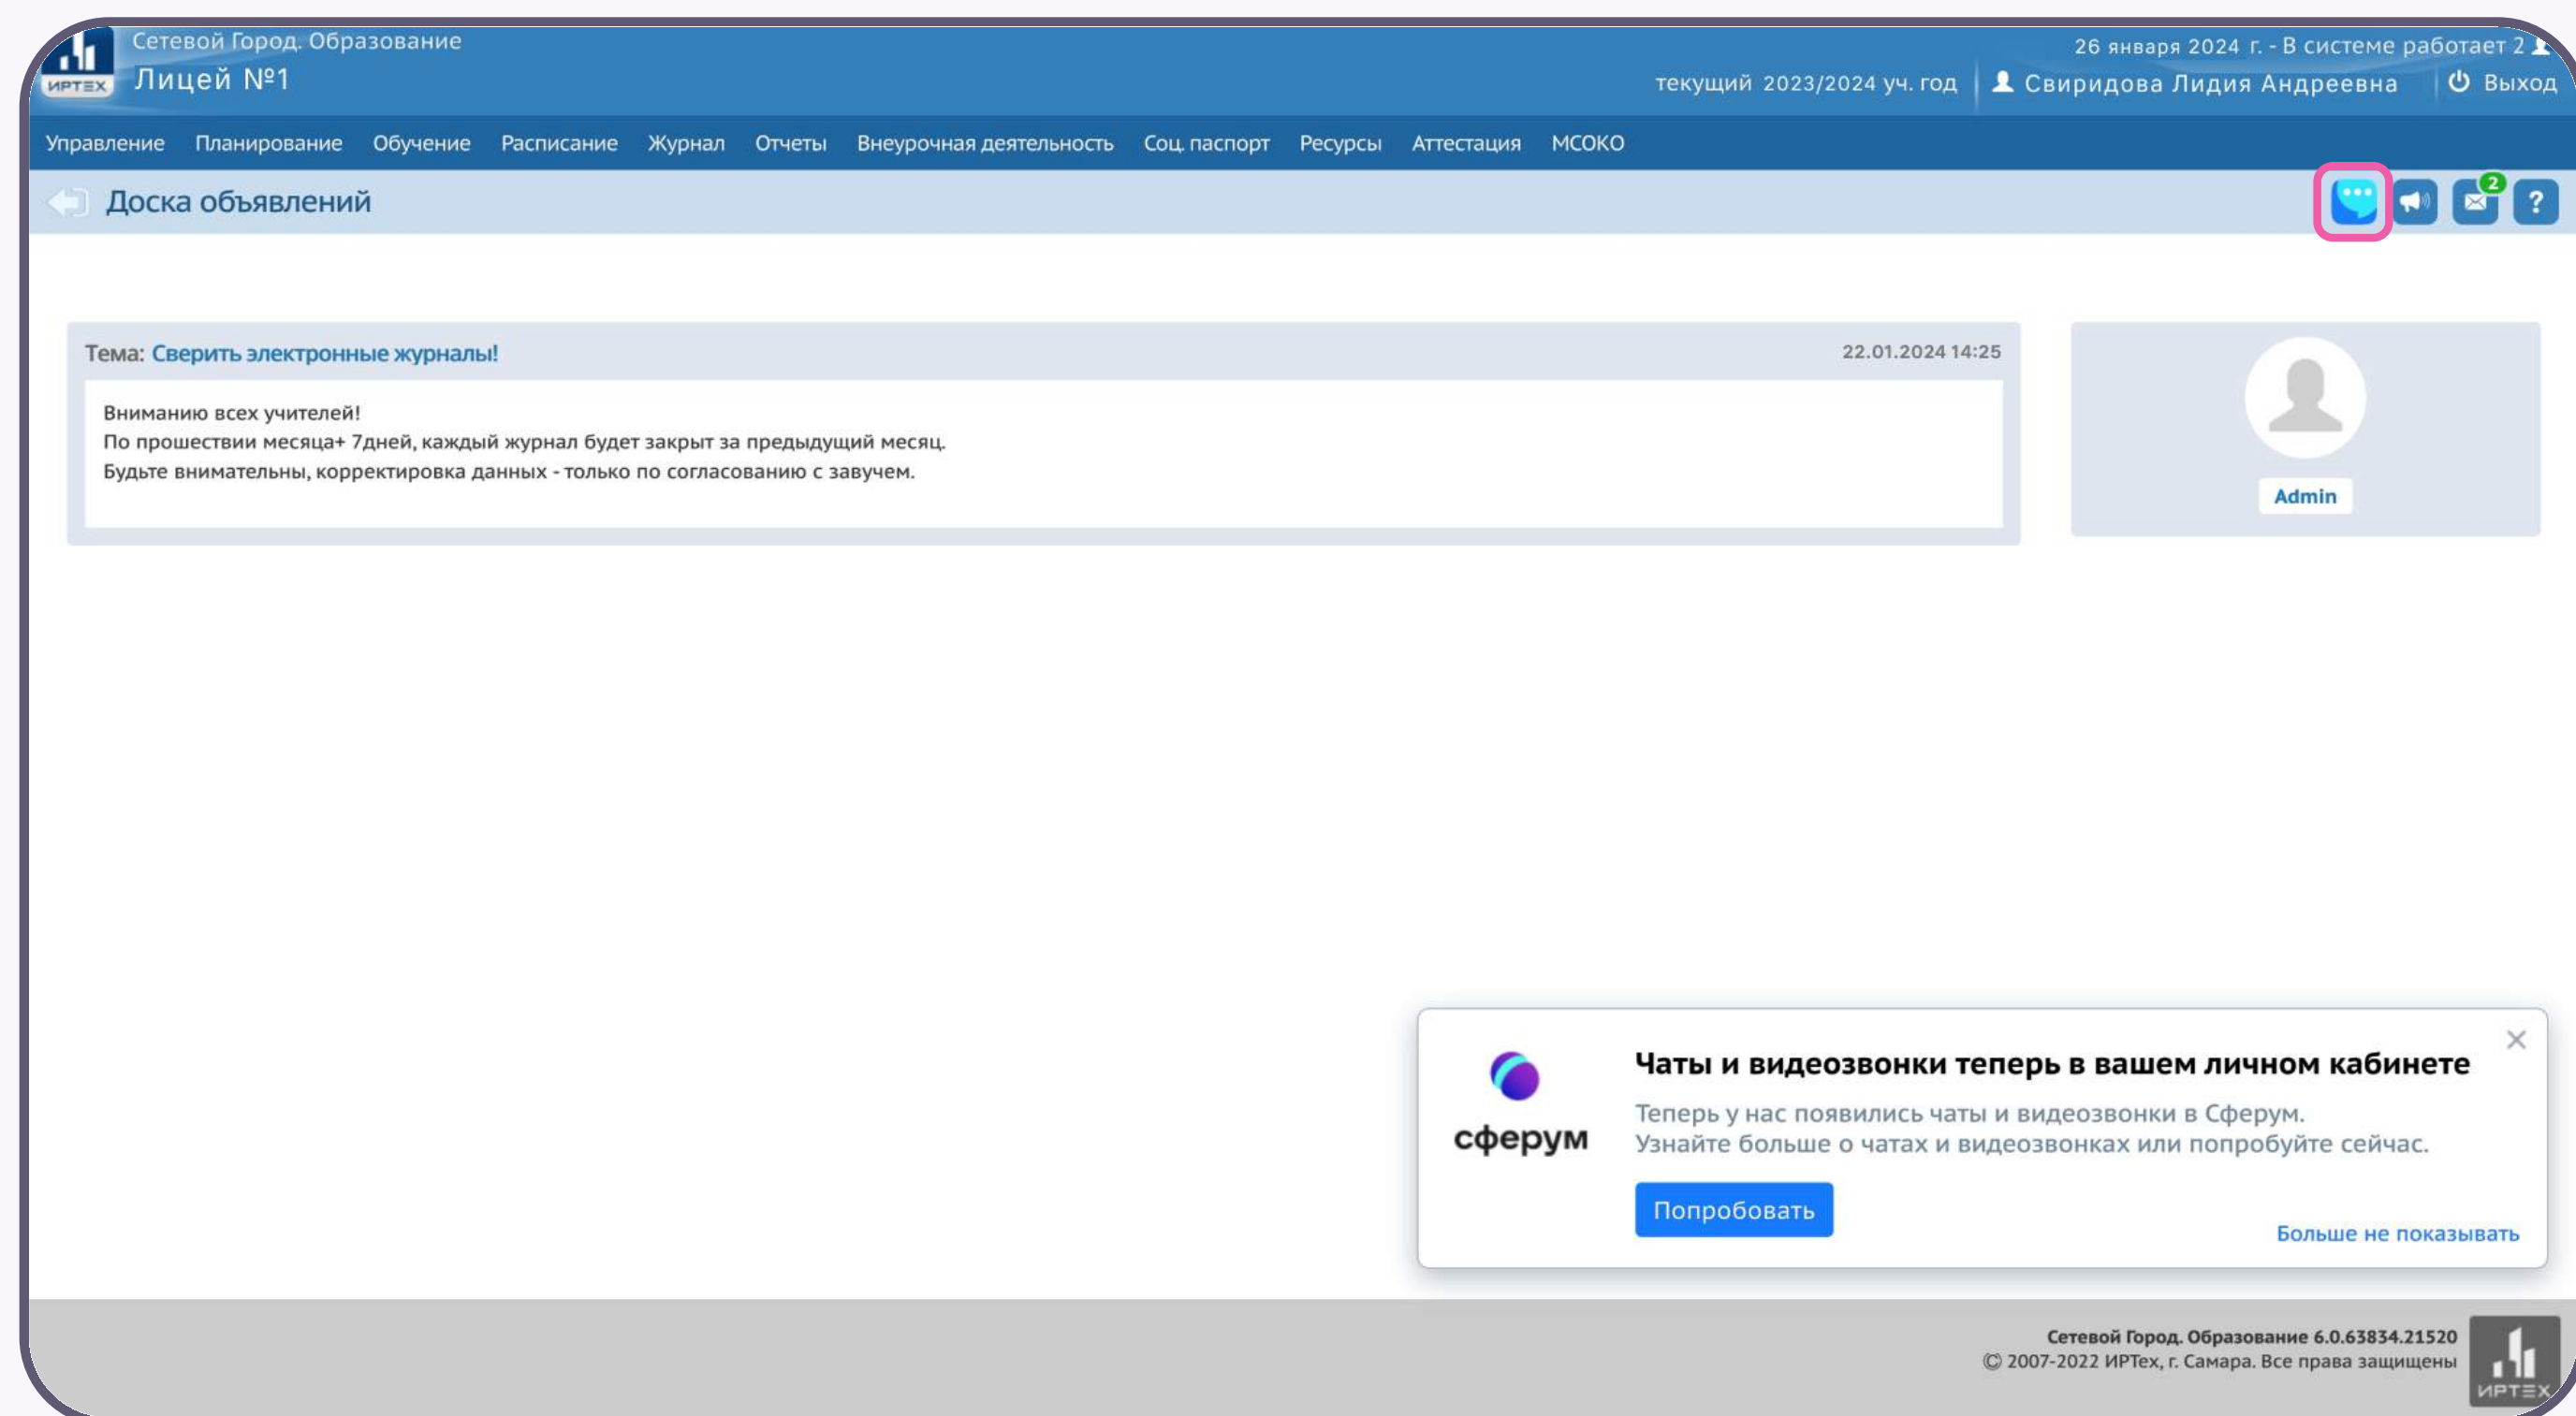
ИРТЕХ

Сетевой Город. Образование
Лицей №1

26 января 2024 г. - В системе работает 2
текущий 2023/2024 уч. год | Свиридова Лидия Андреевна | Выход

Управление Планирование Обучение Расписание Журнал Отчеты Внеурочная деятельность Соц. паспорт Ресурсы Аттестация МСОКО

Доска объявлений

2

?

Тема: Сверить электронные журналы!

22.01.2024 14:25

Вниманию всех учителей!
По прошествии месяца+ 7дней, каждый журнал будет закрыт за предыдущий месяц.
Будьте внимательны, корректировка данных - только по согласованию с завучем.

Admin

сферум

Чаты и видеозвонки теперь в вашем личном кабинете

Теперь у нас появились чаты и видеозвонки в Сферум.
Узнайте больше о чатах и видеозвонках или попробуйте сейчас.

Попробовать

Больше не показывать

Сетевой Город. Образование 6.0.63834.21520
© 2007-2022 ИРТех, г. Самара. Все права защищены

ИРТЕХ